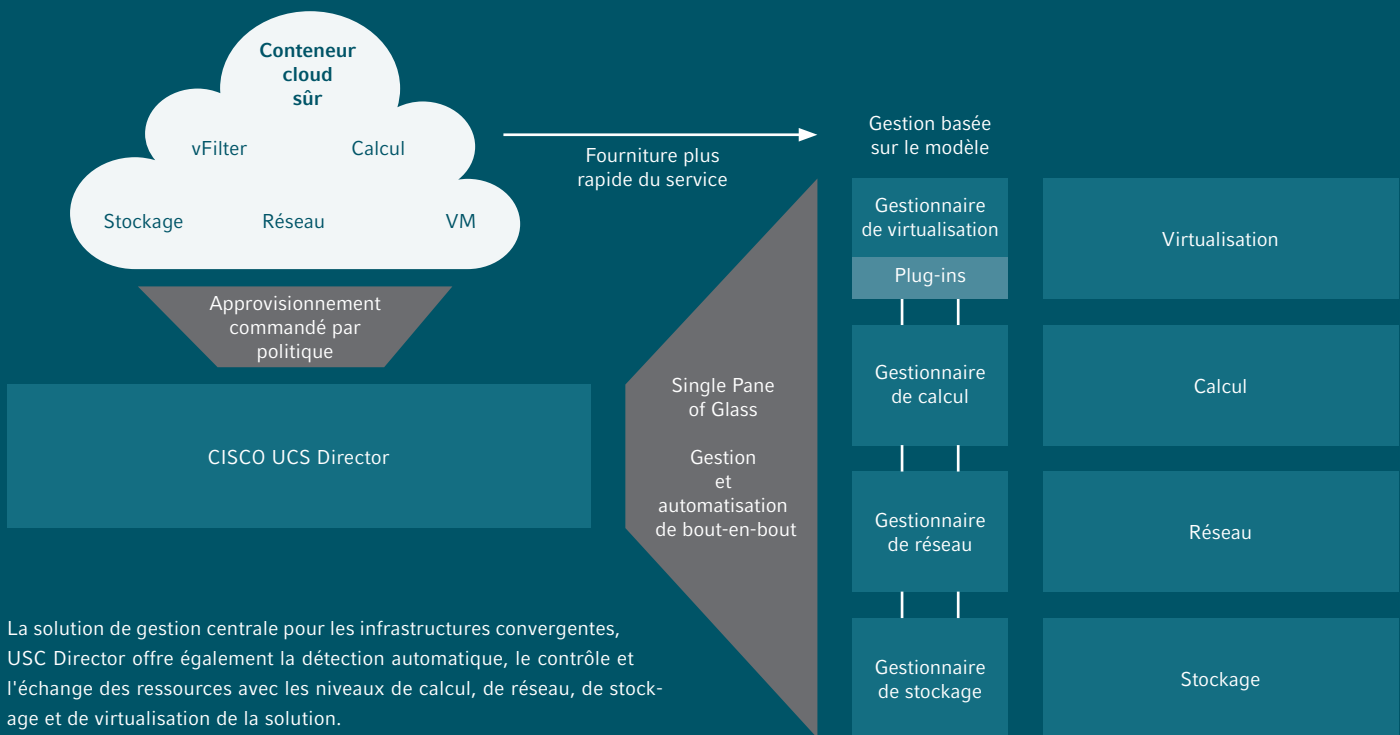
Conteneur cloud sûr

vFilter

Calcul

Stockage

Réseau

VM

Approvisionnement commandé par politique

CISCO UCS Director

Fourniture plus rapide du service

Gestion basée sur le modèle

Single Pane of Glass

Gestion et automatisation de bout-en-bout

Gestionnaire de virtualisation

Plug-ins

Virtualisation

Gestionnaire de calcul

Calcul

Gestionnaire de réseau

Réseau

Gestionnaire de stockage

Stockage

La solution de gestion centrale pour les infrastructures convergentes, USC Director offre également la détection automatique, le contrôle et l'échange des ressources avec les niveaux de calcul, de réseau, de stockage et de virtualisation de la solution.